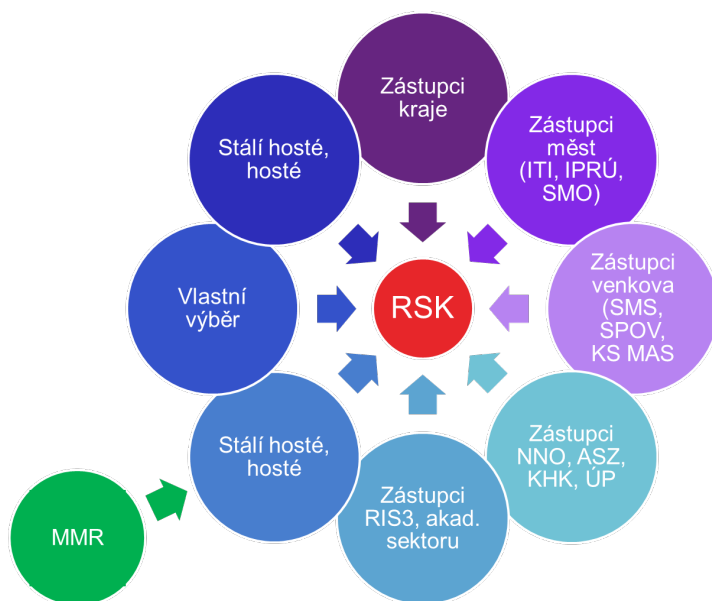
Zástupci kraje

Zástupci měst (ITI, IPRÚ, SMO)

Zástupci venkova (SMS, SPOV, KS MAS

Zástupci NNO, ASZ, KHK, ÚP

Zástupci RIS3, akad. sektoru

Stálí hosté, hosté

Vlastní výběr

Stálí hosté, hosté

RSK

MMR